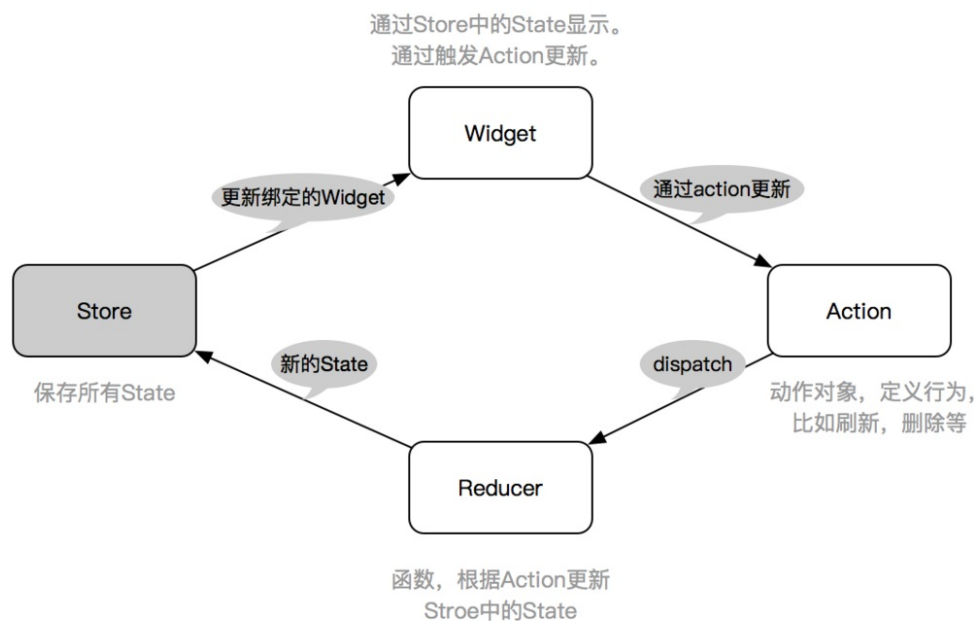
通过Store中的State显示。
通过触发Action更新。

Widget

更新绑定的Widget

通过action更新

Store

Action

新的State

dispatch

保存所有State

动作对象，定义行为，比如刷新，删除等

Reducer

函数，根据Action更新Stroe中的State